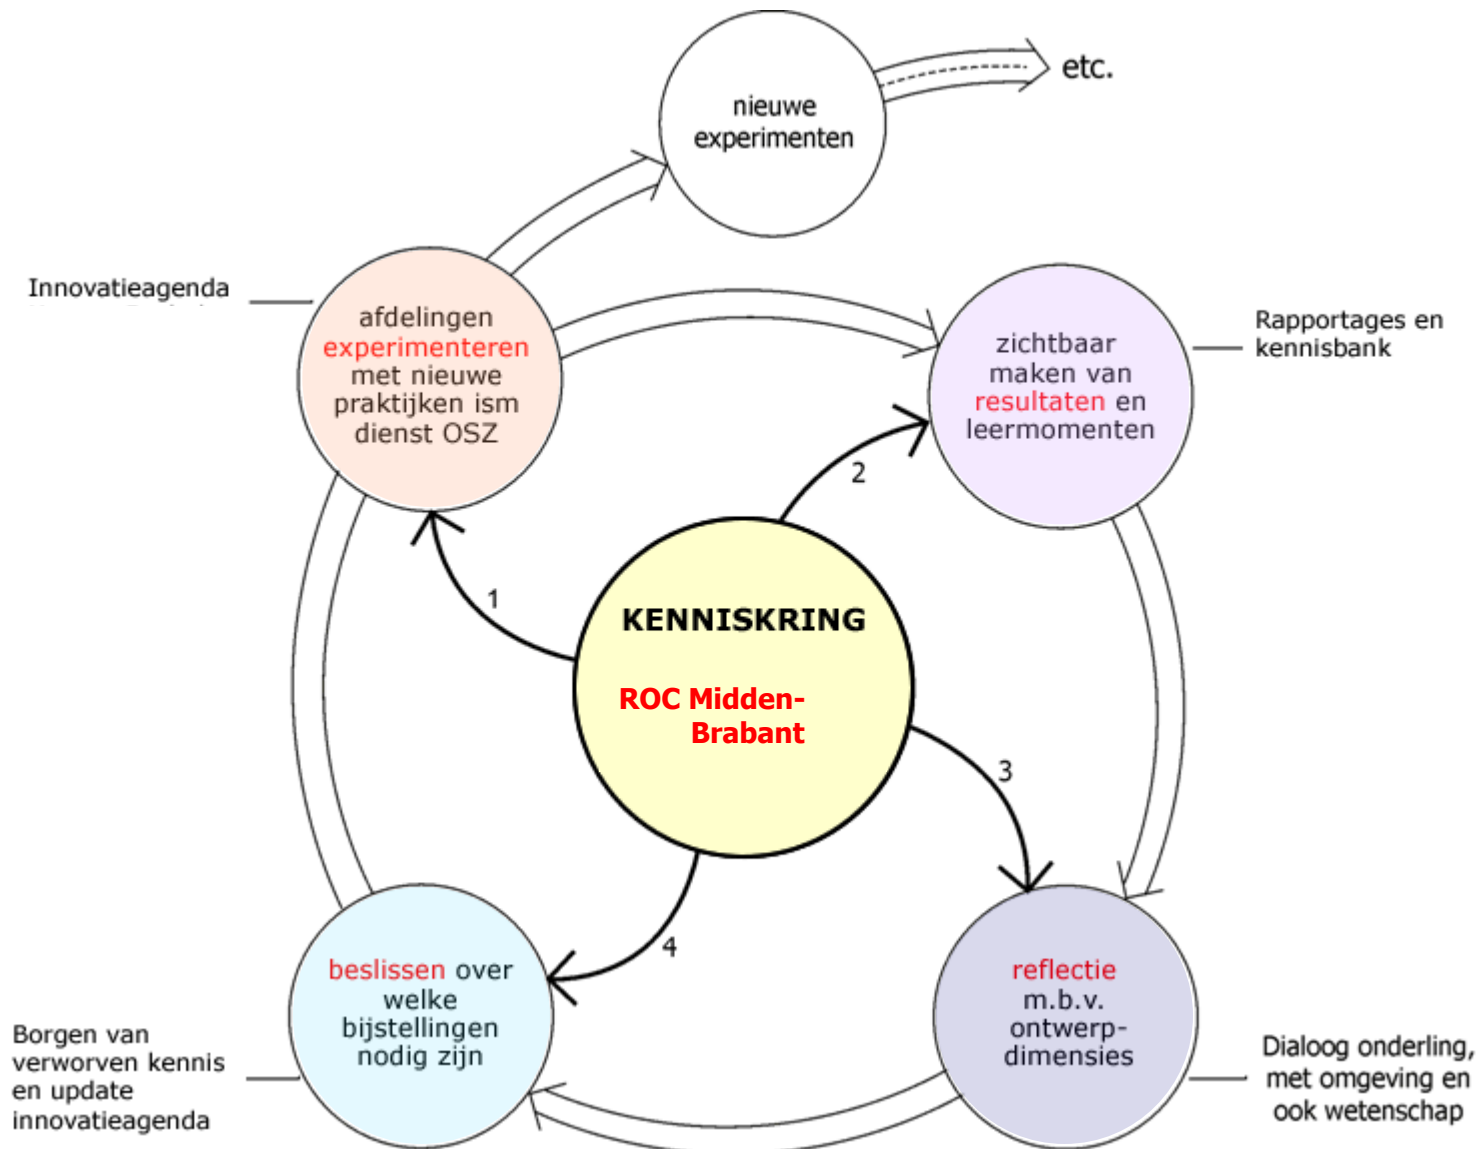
nieuwe experimenten

etc.

Innovatieagenda

afdelingen experimenteren met nieuwe praktijken ism dienst OSZ

zichtbaar maken van resultaten en leermomenten

Rapportages en kennisbank

2

1

KENNISKRING

ROC Midden-Brabant

3

4

beslissen over welke bijstellingen nodig zijn

reflectie m.b.v. ontwerp-dimensies

Borgen van verworven kennis en update innovatieagenda

Dialoog onderling, met omgeving en ook wetenschap